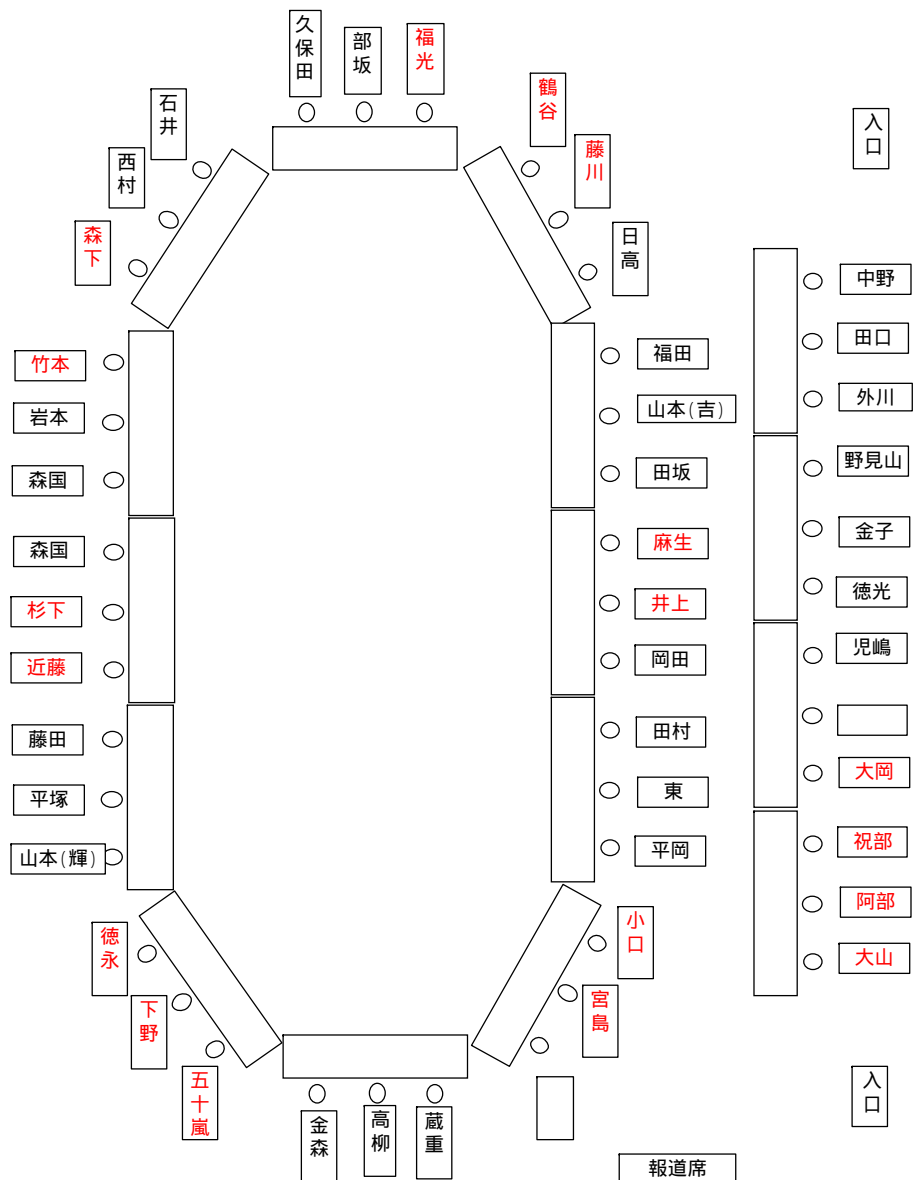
久保田
部坂
福光
石井
鶴谷
西村
藤川
入口
森下
日高
中野
竹本
福田
田口
岩本
山本(吉)
外川
森国
田坂
野見山
森国
麻生
金子
杉下
井上
徳光
近藤
岡田
児嶋
藤田
田村
大岡
平塚
東
山本(輝)
平岡
祝部
小口
阿部
徳永
大山
宮島
下野
五十嵐
入口
金森
高柳
蔵重
報道席